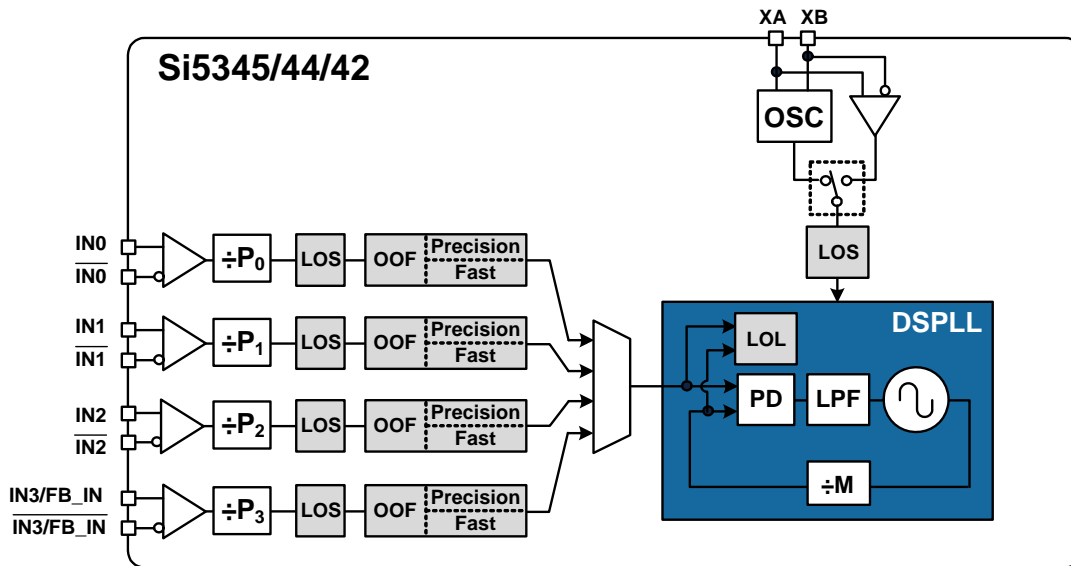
XA XB

Si5345/44/42

OSC

LOS

DSPLL

IN0
$\overline{\text{IN0}}$
$\div P_0$
LOS
OOF
Precision
Fast

IN1
$\overline{\text{IN1}}$
$\div P_1$
LOS
OOF
Precision
Fast

IN2
$\overline{\text{IN2}}$
$\div P_2$
LOS
OOF
Precision
Fast

IN3/FB_IN
$\overline{\text{IN3/FB\_IN}}$
$\div P_3$
LOS
OOF
Precision
Fast

LOL
PD
LPF
÷M